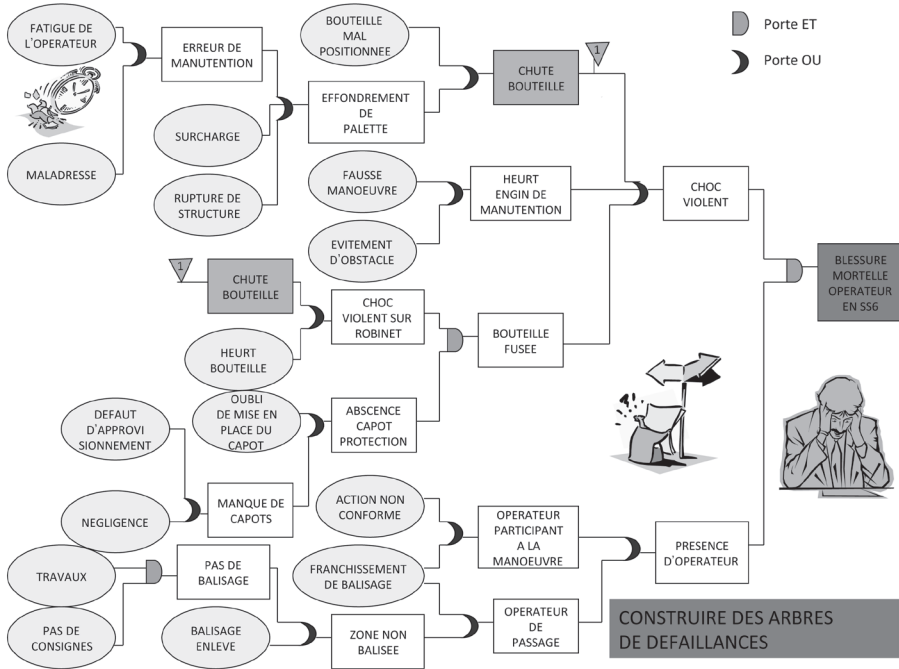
Porte ET

Porte OU

FATIGUE DE L'OPERATEUR

MALADRESSE

ERREUR DE MANUTENTION

SURCHARGE

RUPTURE DE STRUCTURE

EFFONDREMENT DE PALETTE

BOUTEILLE MAL POSITIONNEE

CHUTE BOUTEILLE

1

FAUSSE MANOEUVRE

EVITEMENT D'OBSTACLE

HEURT ENGIN DE MANUTENTION

CHOC VIOLENT

BLESSURE MORTELLE OPERATEUR EN SS6

1

CHUTE BOUTEILLE

HEURT BOUTEILLE

CHOC VIOLENT SUR ROBINET

BOUTEILLE FUSEE

DEFAUT D'APPROVI SIONNEMENT

OUBLI DE MISE EN PLACE DU CAPOT

ABSCENCE CAPOT PROTECTION

NEGLIGENCE

MANQUE DE CAPOTS

ACTION NON CONFORME

FRANCHISSEMENT DE BALISAGE

OPERATEUR PARTICIPANT A LA MANOEUVRE

PRESENCE D'OPERATEUR

TRAVAUX

PAS DE CONSIGNES

PAS DE BALISAGE

BALISAGE ENLEVE

ZONE NON BALISEE

OPERATEUR DE PASSAGE

CONSTRUIRE DES ARBRES DE DEFAILLANCES